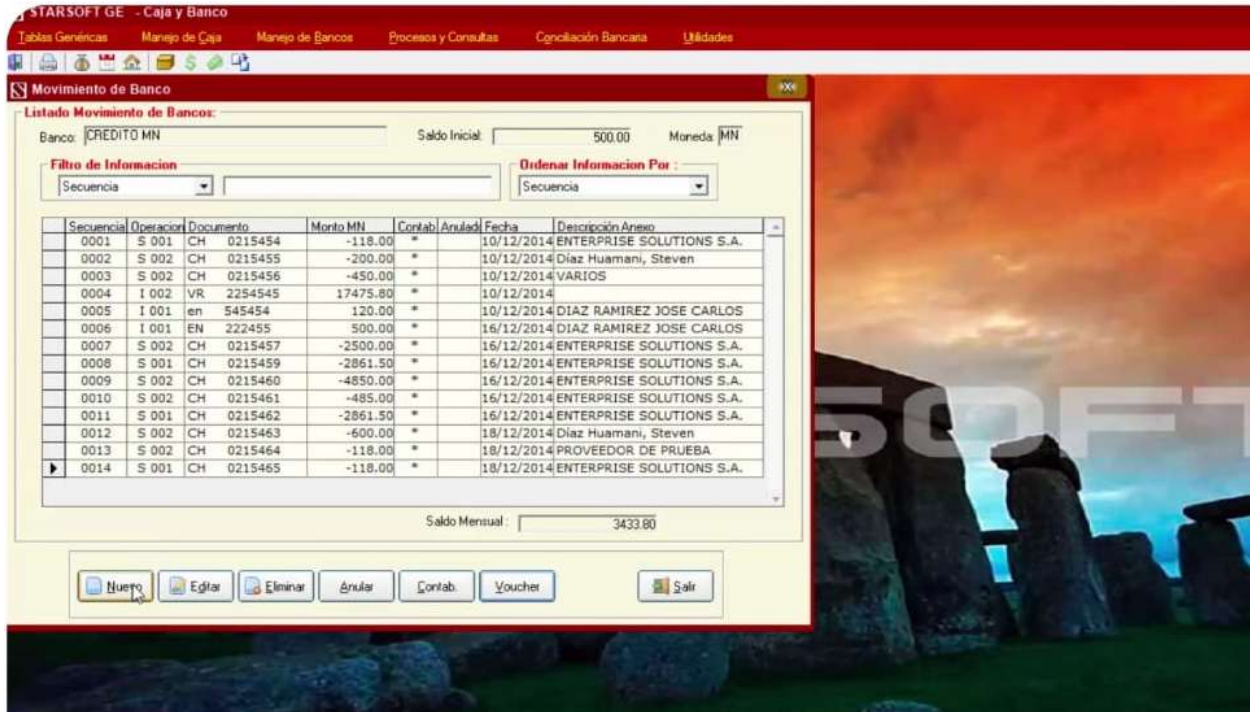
STARSOFT GE - Caja y Banco

Tablas Genéricas | Manejo de Caja | Manejo de Bancos | Procesos y Consultas | Conciliación Bancaria | Utilidades

Movimiento de Banco

Listado Movimiento de Bancos:

Banco: CREDITO MN

Saldo Inicial: 500.00

Moneda: MN

Filtro de Informacion

Secuencia

Ordenar Informacion Por :

Secuencia

| Secuencia | Operacion | Documento | | Monto MN | Contab. | Anulado | Fecha | Descripción Anexo |
|---|---|---|---|---|---|---|---|---|
| 0001 | S 001 | CH | 0215454 | -118.00 | * | | 10/12/2014 | ENTERPRISE SOLUTIONS S.A. |
| 0002 | S 002 | CH | 0215455 | -200.00 | * | | 10/12/2014 | Díaz Huamani, Steven |
| 0003 | S 002 | CH | 0215456 | -450.00 | * | | 10/12/2014 | VARIOS |
| 0004 | I 002 | VR | 2254545 | 17475.80 | * | | 10/12/2014 | |
| 0005 | I 001 | en | 545454 | 120.00 | * | | 10/12/2014 | DIAZ RAMIREZ JOSE CARLOS |
| 0006 | I 001 | EN | 222455 | 500.00 | * | | 16/12/2014 | DIAZ RAMIREZ JOSE CARLOS |
| 0007 | S 002 | CH | 0215457 | -2500.00 | * | | 16/12/2014 | ENTERPRISE SOLUTIONS S.A. |
| 0008 | S 001 | CH | 0215459 | -2861.50 | * | | 16/12/2014 | ENTERPRISE SOLUTIONS S.A. |
| 0009 | S 002 | CH | 0215460 | -4850.00 | * | | 16/12/2014 | ENTERPRISE SOLUTIONS S.A. |
| 0010 | S 002 | CH | 0215461 | -485.00 | * | | 16/12/2014 | ENTERPRISE SOLUTIONS S.A. |
| 0011 | S 001 | CH | 0215462 | -2861.50 | * | | 16/12/2014 | ENTERPRISE SOLUTIONS S.A. |
| 0012 | S 002 | CH | 0215463 | -600.00 | * | | 18/12/2014 | Díaz Huamani, Steven |
| 0013 | S 002 | CH | 0215464 | -118.00 | * | | 18/12/2014 | PROVEEDOR DE PRUEBA |
| 0014 | S 001 | CH | 0215465 | -118.00 | * | | 18/12/2014 | ENTERPRISE SOLUTIONS S.A. |

Saldo Mensual : 3433.80

Nuevo | Editar | Eliminar | Anular | Contab. | Voucher | Salir

SOFT